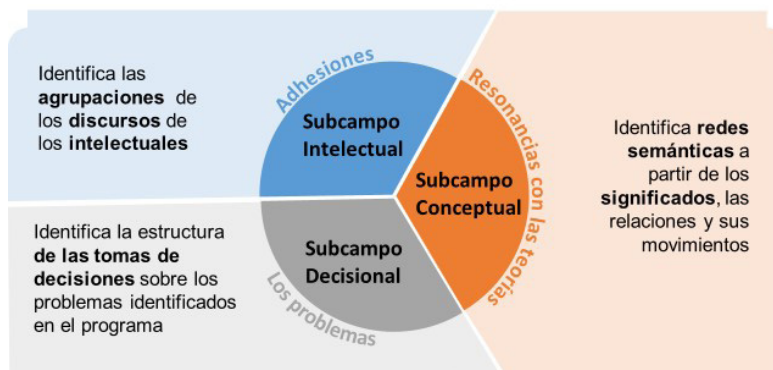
Identifica las agrupaciones de los discursos de los intelectuales

Adhesiones

Subcampo Intelectual

Resonancias con las teorías

Subcampo Conceptual

Identifica redes semánticas a partir de los significados, las relaciones y sus movimientos

Identifica la estructura de las tomas de decisiones sobre los problemas identificados en el programa

Subcampo Decisional

Los problemas